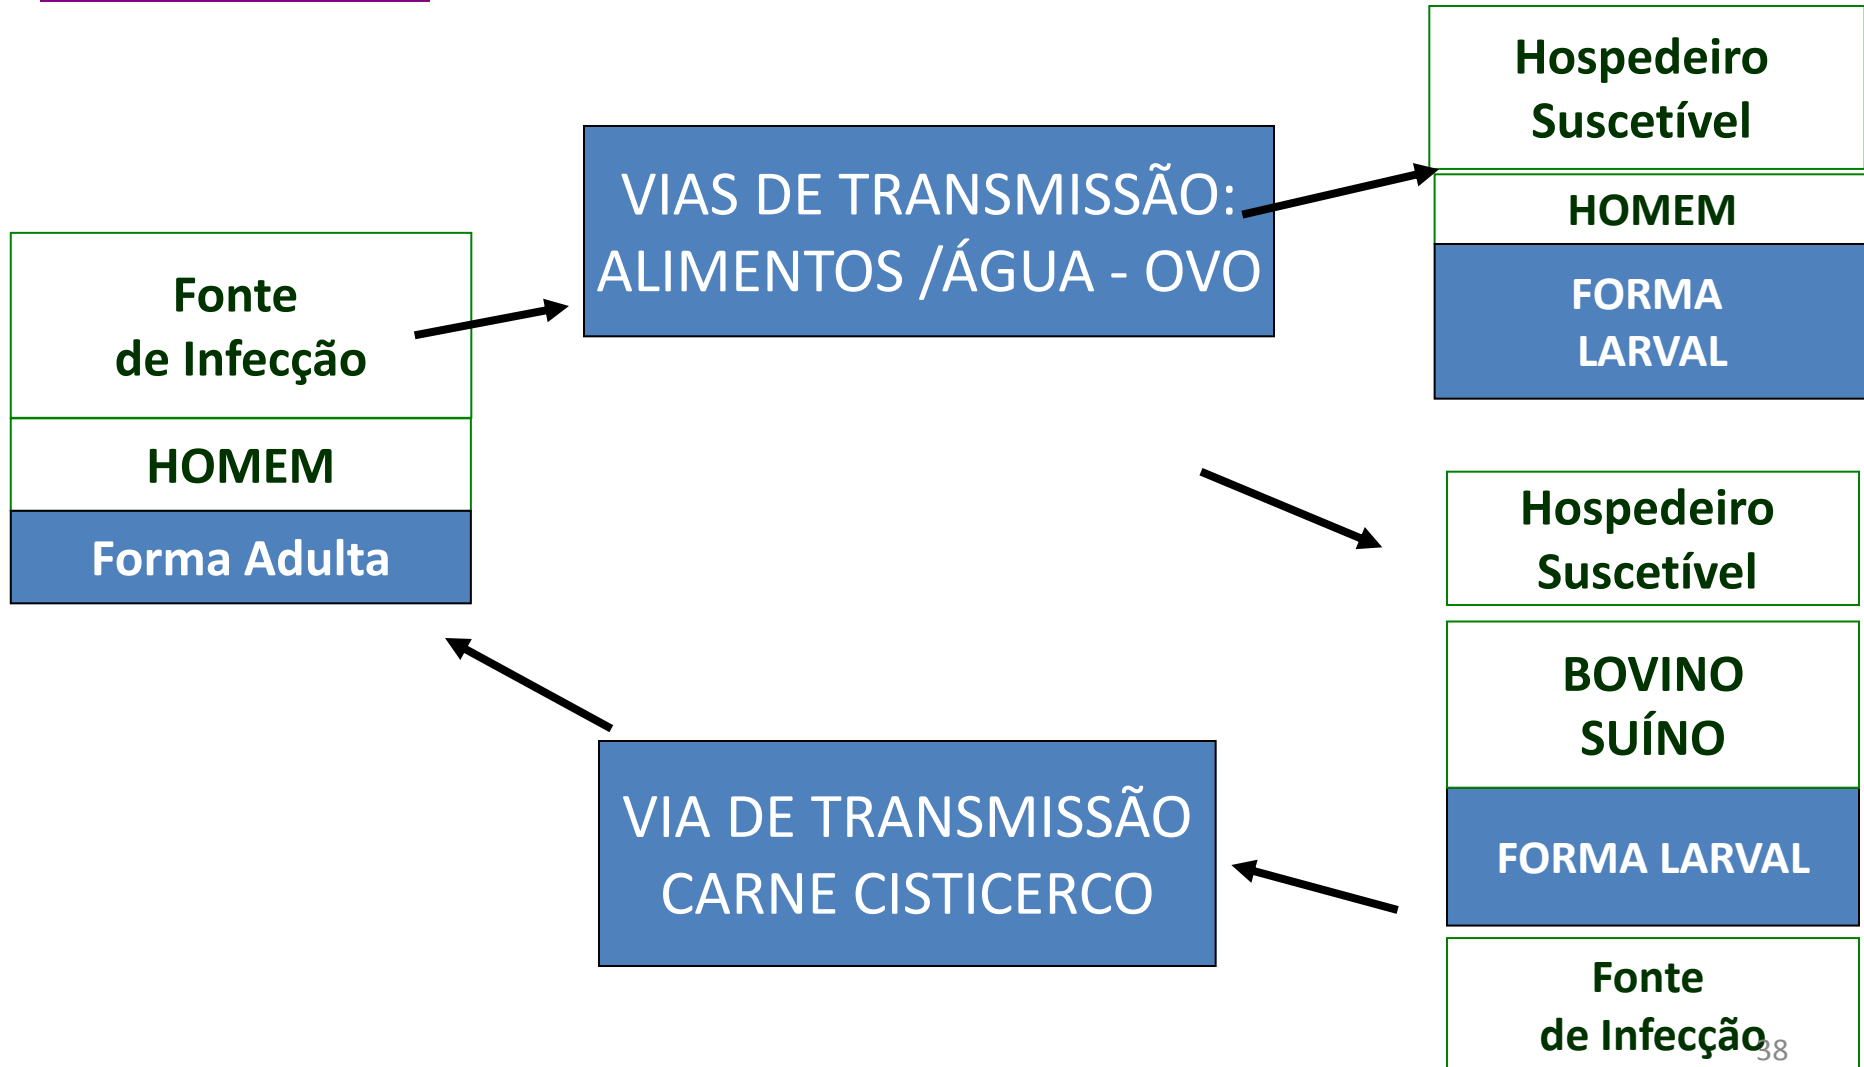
Fonte
de Infecção

HOMEM

Forma Adulta

VIAS DE TRANSMISSÃO:
ALIMENTOS /ÁGUA - OVO

Hospedeiro
Suscetível

HOMEM

FORMA
LARVAL

Hospedeiro
Suscetível

BOVINO
SUÍNO

FORMA LARVAL

Fonte
de Infecção

VIA DE TRANSMISSÃO
CARNE CISTICERCO

38